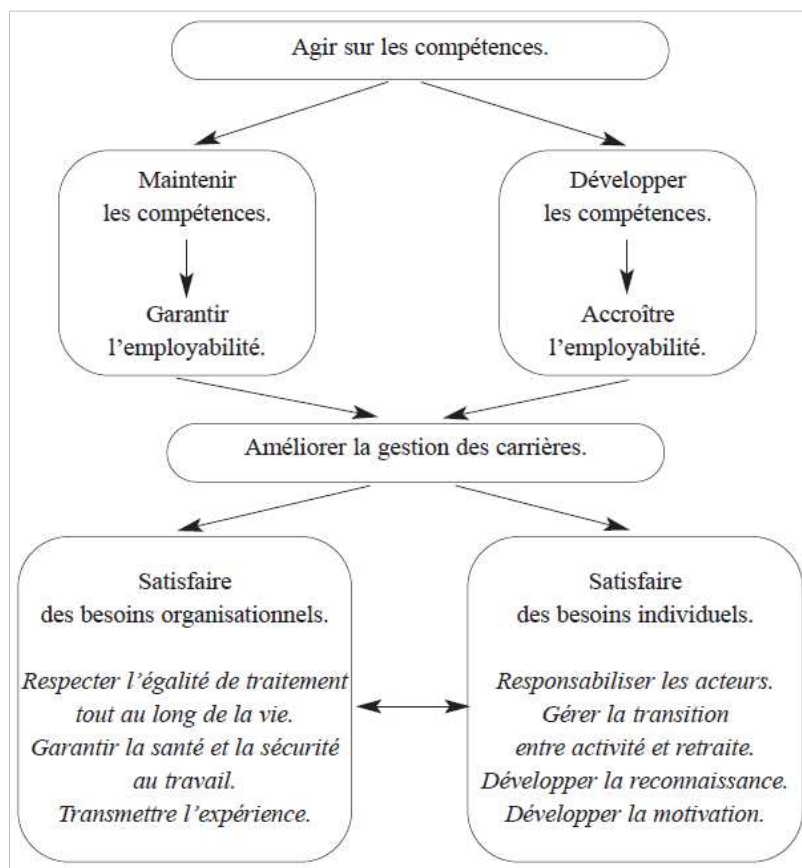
Agir sur les compétences.

Maintenir les compétences.

Garantir l'employabilité.

Développer les compétences.

Accroître l'employabilité.

Améliorer la gestion des carrières.

Satisfaire des besoins organisationnels.

*Respecter l'égalité de traitement tout au long de la vie.*
*Garantir la santé et la sécurité au travail.*
*Transmettre l'expérience.*

Satisfaire des besoins individuels.

*Responsabiliser les acteurs.*
*Gérer la transition entre activité et retraite.*
*Développer la reconnaissance.*
*Développer la motivation.*